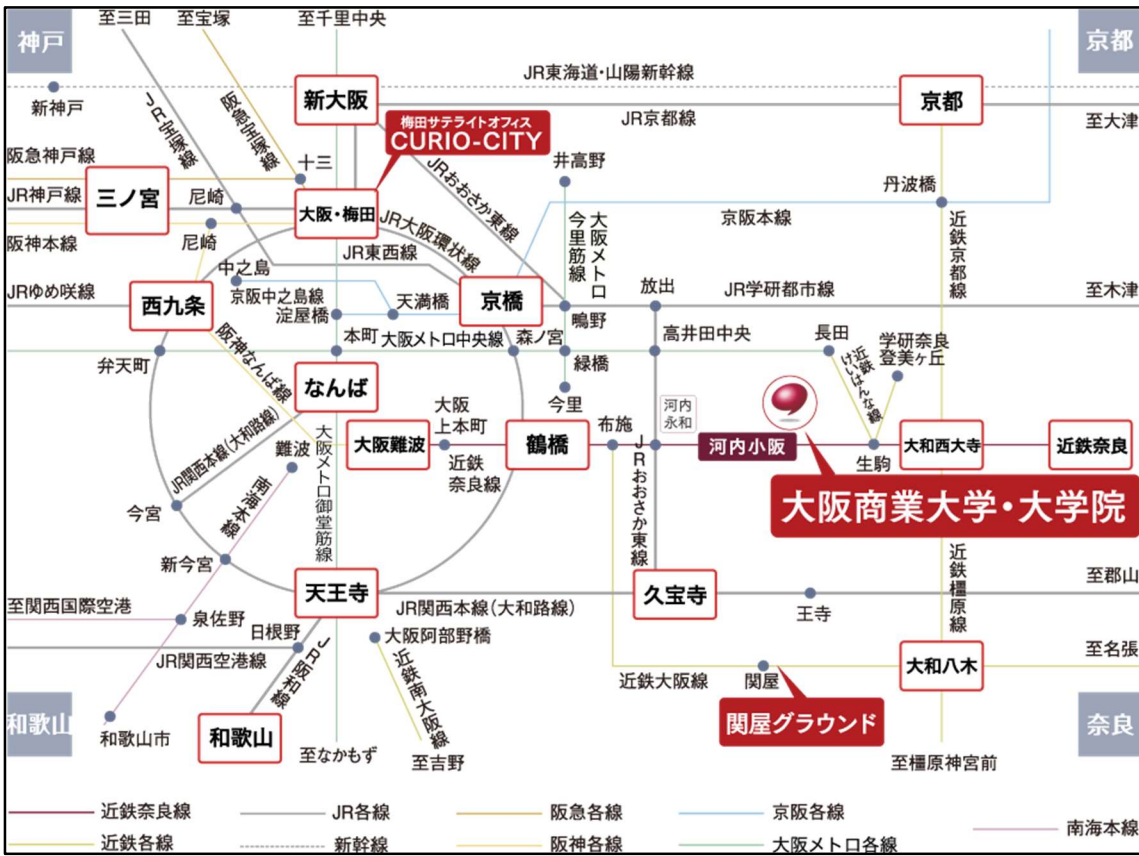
神戸
京都
至三田
至宝塚
至千里中央
JR東海道・山陽新幹線
新神戸
新大阪
京都
JR宝塚線
阪急宝塚線
梅田サテライトオフィス
CURIO-CITY
JR京都線
至大津
阪急神戸線
十三
JRおおさか東線
井高野
JR神戸線
三ノ宮
尼崎
大阪・梅田
丹波橋
阪神本線
尼崎
JR大阪環状線
今里筋線
大阪メトロ
京阪本線
近鉄京都線
JR東西線
中之島
JRゆめ咲線
西九条
京阪中之島線
天満橋
京橋
放出
JR学研都市線
至木津
淀屋橋
鴫野
阪神なんば線
本町
大阪メトロ中央線
森ノ宮
高井田中央
長田
学研奈良登美ヶ丘
弁天町
緑橋
近鉄けいはんな線
なんば
今里
河内永和
大阪上本町
布施
JR関西本線（大和路線）
大阪難波
鶴橋
河内小阪
大和西大寺
近鉄奈良
難波
大阪メトロ御堂筋線
近鉄奈良線
JRおおさか東線
生駒
南海本線
大阪商業大学・大学院
今宮
近鉄橿原線
新今宮
至関西国際空港
天王寺
久宝寺
至郡山
泉佐野
JR関西本線（大和路線）
王寺
日根野
JR阪和線
大阪阿部野橋
至名張
JR関西空港線
近鉄南大阪線
近鉄大阪線
関屋
大和八木
和歌山
奈良
和歌山市
和歌山
関屋グラウンド
至なかもず
至吉野
至橿原神宮前
近鉄奈良線
JR各線
阪急各線
京阪各線
南海本線
近鉄各線
新幹線
阪神各線
大阪メトロ各線